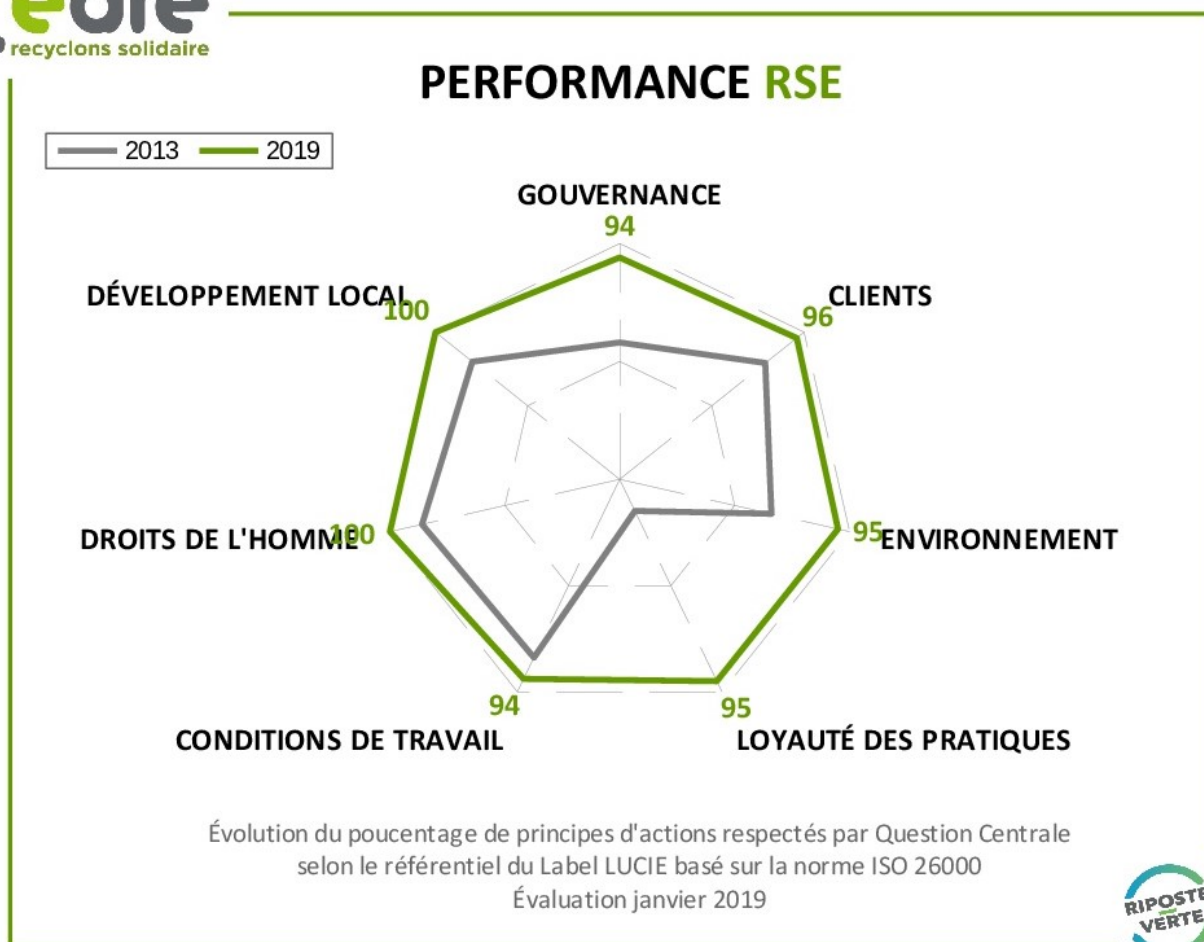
recyclons solidaire

PERFORMANCE RSE

2013 2019

GOUVERNANCE
94

CLIENTS
96

ENVIRONNEMENT
95

LOYAUTÉ DES PRATIQUES
95

CONDITIONS DE TRAVAIL
94

DROITS DE L'HOMME
100

DÉVELOPPEMENT LOCAL
100

Évolution du poucentage de principes d'actions respectés par Question Centrale selon le référentiel du Label LUCIE basé sur la norme ISO 26000
Évaluation janvier 2019

RIPOSTE VERTE